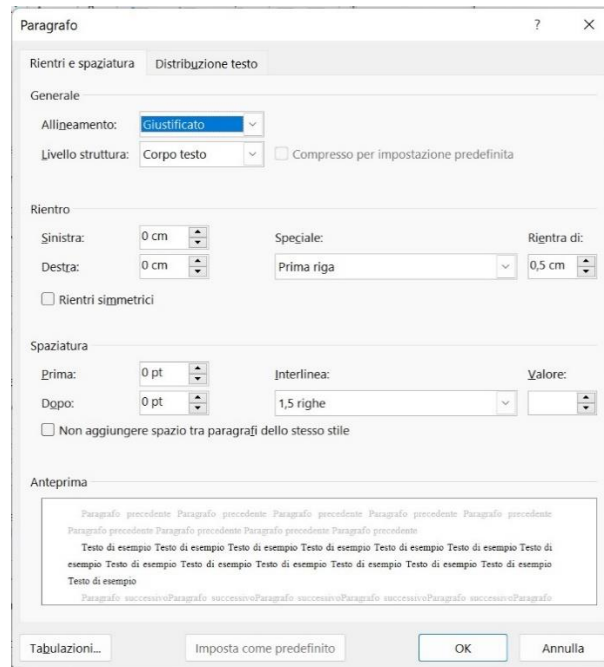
Paragrafo

?

×

Rientri e spaziatura

Distribuzione testo

Generale

Allineamento: Giustificato

Livello struttura: Corpo testo

Compresso per impostazione predefinita

Rientro

Sinistra: 0 cm

Destra: 0 cm

Speciale:

Prima riga

Rientra di:

0,5 cm

Rientri simmetrici

Spaziatura

Prima: 0 pt

Dopo: 0 pt

Interlinea:

1,5 righe

Valore:

Non aggiungere spazio tra paragrafi dello stesso stile

Anteprima

Paragrafo precedente Paragrafo precedente Paragrafo precedente Paragrafo precedente Paragrafo precedente Paragrafo precedente Paragrafo precedente Paragrafo precedente Paragrafo precedente

Testo di esempio Testo di esempio Testo di esempio Testo di esempio Testo di esempio Testo di esempio Testo di esempio Testo di esempio Testo di esempio Testo di esempio Testo di esempio Testo di esempio Testo di esempio Testo di esempio Testo di esempio

Paragrafo successivoParagrafo successivoParagrafo successivoParagrafo successivoParagrafo

Tabulazioni...

Imposta come predefinito

OK

Annulla